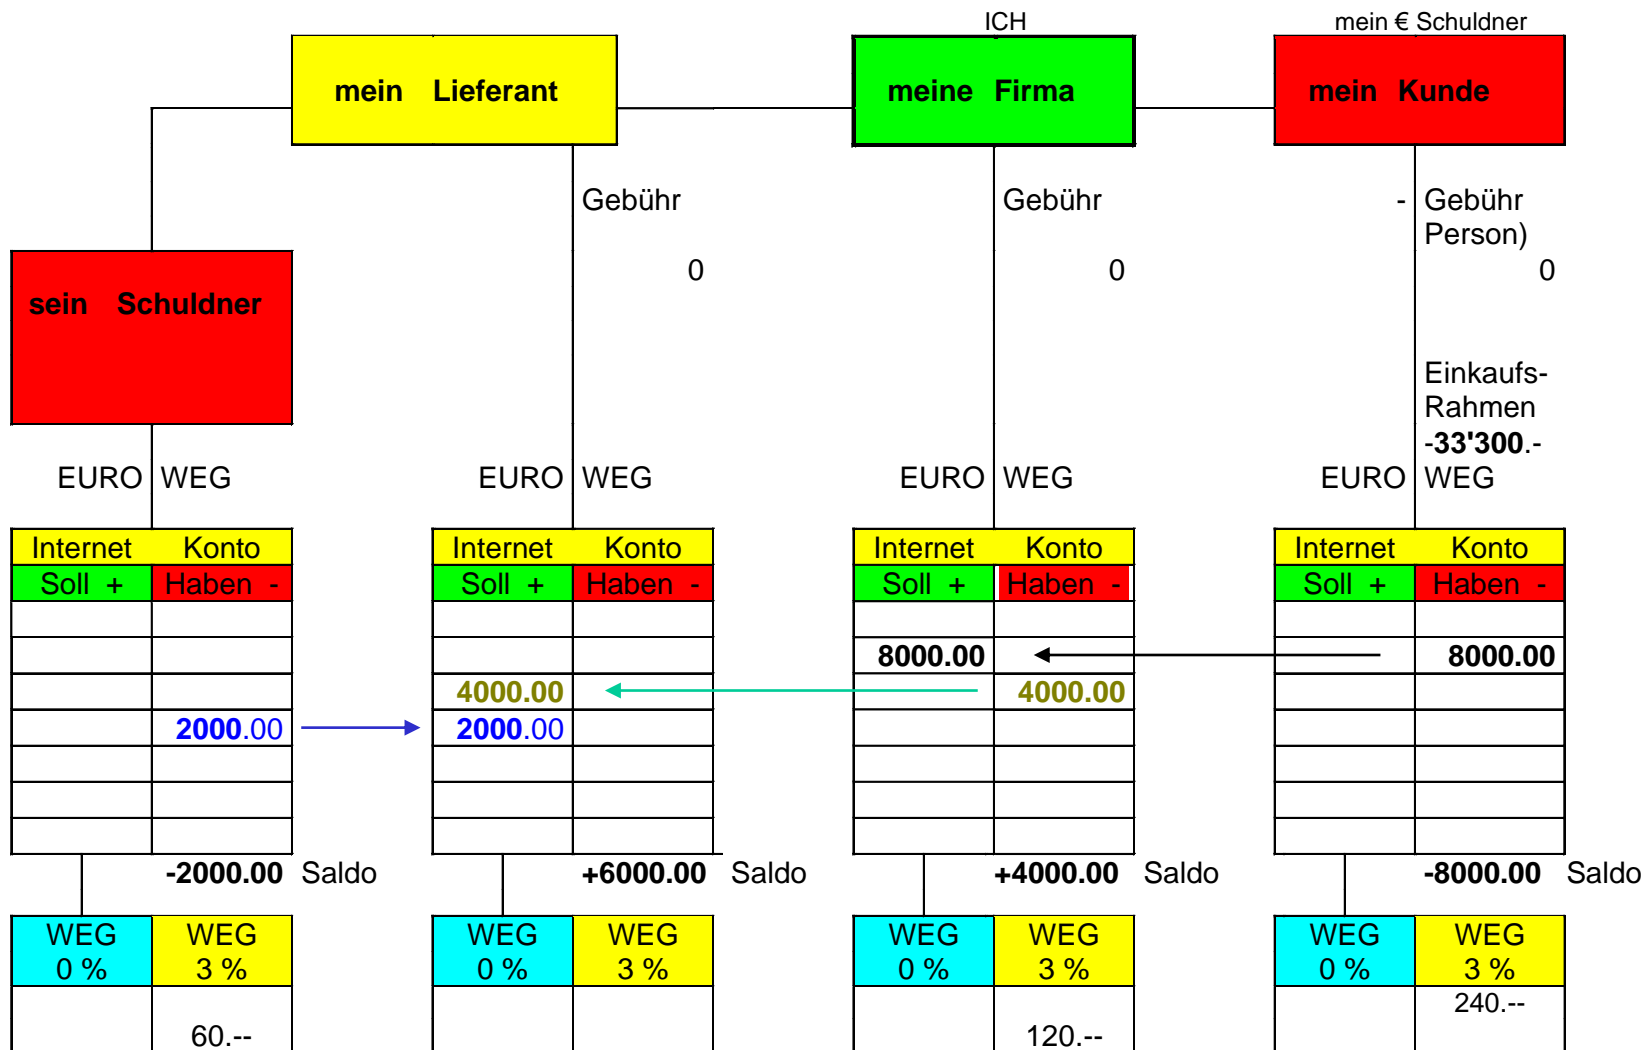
ICH

mein € Schuldner

mein Lieferant

meine Firma

mein Kunde

Gebühr

0

Gebühr

0

- Gebühr Person)

0

sein Schuldner

Einkaufs-Rahmen -33'300.-

EURO WEG

EURO WEG

EURO WEG

EURO WEG

| Internet | Konto |
|---|---|
| Soll + | Haben - |
| | |
| | |
| | |
| | 2000.00 |
| | |
| | |
| | |

| Internet | Konto |
|---|---|
| Soll + | Haben - |
| | |
| | |
| 4000.00 | |
| 2000.00 | |
| | |
| | |
| | |

| Internet | Konto |
|---|---|
| Soll + | Haben - |
| | |
| 8000.00 | |
| | 4000.00 |
| | |
| | |
| | |
| | |

| Internet | Konto |
|---|---|
| Soll + | Haben - |
| | |
| | 8000.00 |
| | |
| | |
| | |
| | |
| | |

-2000.00 Saldo

+6000.00 Saldo

+4000.00 Saldo

-8000.00 Saldo

| WEG 0 % | WEG 3 % |
|---|---|
| | 60.-- |

| WEG 0 % | WEG 3 % |
|---|---|
| | |

| WEG 0 % | WEG 3 % |
|---|---|
| | 120.-- |

| WEG 0 % | WEG 3 % |
|---|---|
| | 240.-- |